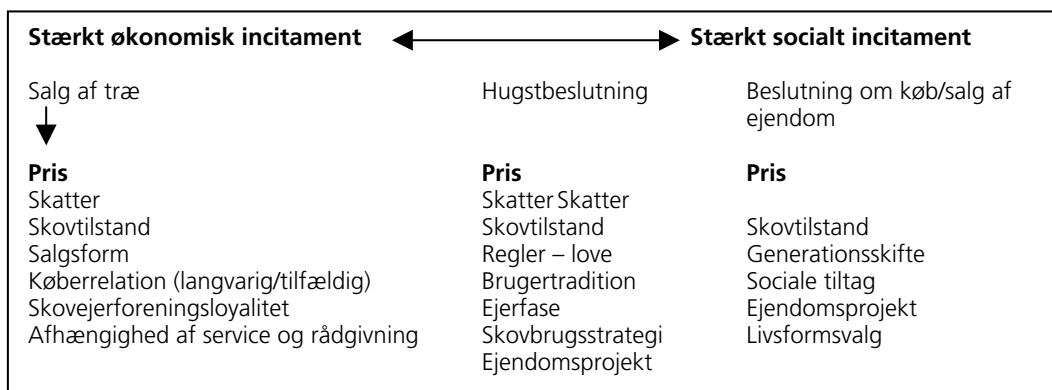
**Stærkt økonomisk incitament** ⟷ **Stærkt socialt incitament**

Salg af træ

Hugstbeslutning

Beslutning om køb/salg af ejendom

**Pris**
Skatter
Skovtilstand
Salgsform
Køberrelation (langvarig/tilfældig)
Skovejerforeningsloyalitet
Afhængighed af service og rådgivning

**Pris**
Skatter Skatter
Skovtilstand
Regler – love
Brugertradition
Ejerfase
Skovbrugsstrategi
Ejendomsprojekt

**Pris**
Skovtilstand
Generationsskifte
Sociale tiltag
Ejendomsprojekt
Livsformsvalg